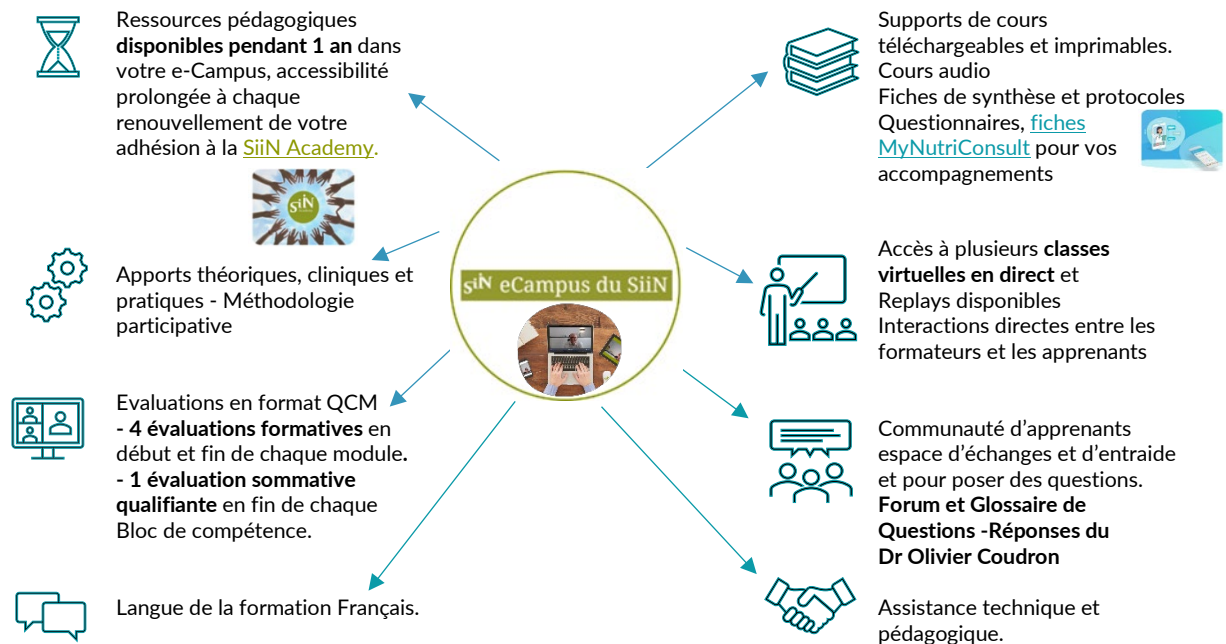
Ressources pédagogiques **disponibles pendant 1 an** dans votre e-Campus, accessibilité prolongée à chaque renouvellement de votre adhésion à la SiiN Academy.

SiN

Apports théoriques, cliniques et pratiques - Méthodologie participative

Evaluations en format QCM
**- 4 évaluations formatives** en début et fin de chaque module.
**- 1 évaluation sommative qualifiante** en fin de chaque Bloc de compétence.

Langue de la formation Français.

SiN eCampus du SiiN

Supports de cours téléchargeables et imprimables.
Cours audio
Fiches de synthèse et protocoles
Questionnaires, fiches MyNutriConsult pour vos accompagnements

Accès à plusieurs **classes virtuelles en direct** et
Replays disponibles
Interactions directes entre les formateurs et les apprenants

Communauté d'apprenants espace d'échanges et d'entraide et pour poser des questions.
**Forum et Glossaire de Questions -Réponses du Dr Olivier Coudron**

Assistance technique et pédagogique.